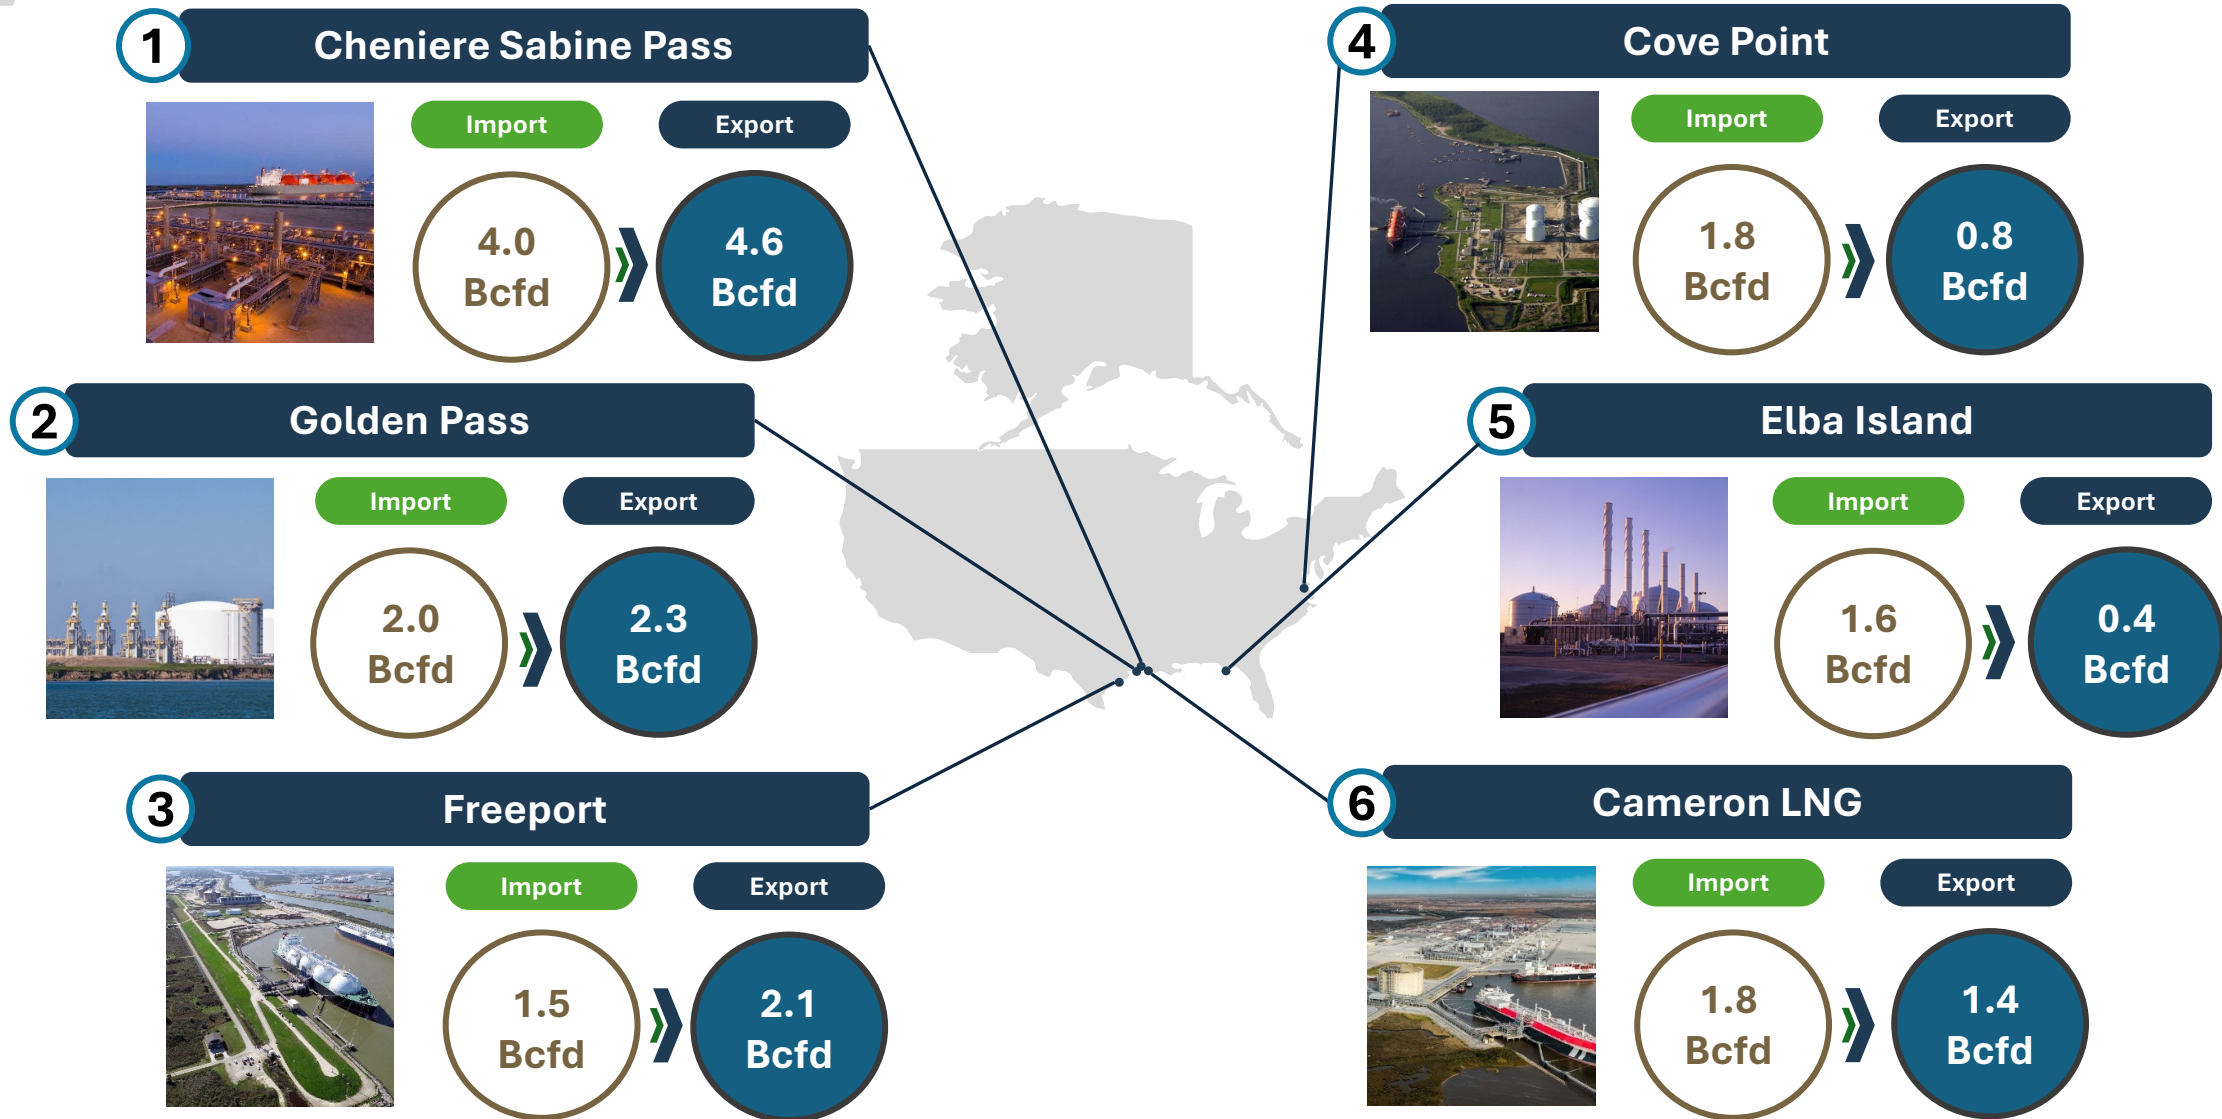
1 Cheniere Sabine Pass

Import Export

4.0 Bcfd

4.6 Bcfd

4 Cove Point

Import Export

1.8 Bcfd

0.8 Bcfd

2 Golden Pass

Import Export

2.0 Bcfd

2.3 Bcfd

5 Elba Island

Import Export

1.6 Bcfd

0.4 Bcfd

3 Freeport

Import Export

1.5 Bcfd

2.1 Bcfd

6 Cameron LNG

Import Export

1.8 Bcfd

1.4 Bcfd